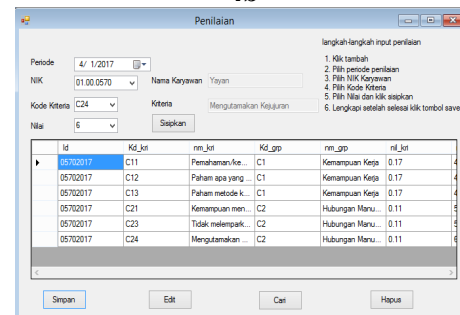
Penilaian

Periode 4/ 1/2017
NIK 01.00.0570
Nama Karyawan Yayan
Kode Kriteria C24
Kriteria Mengutamakan Kejujuran
Nilai 6
Sisipkan

langkah-langkah input penilaian
1. Klik tambah
2. Pilih periode penilaian
3. Pilih NIK Karyawan
4. Pilih Kode Kriteria
5. Pilih Nilai dan klik sisipkan
6. Lengkapi setelah selesai klik tombol save

| Id | Kd_kri | nm_kri | Kd_grp | nm_grp | nil_kri |
|---|---|---|---|---|---|
| 05702017 | C11 | Pemahaman/ke... | C1 | Kemampuan Kerja | 0.17 |
| 05702017 | C12 | Paham apa yang ... | C1 | Kemampuan Kerja | 0.17 |
| 05702017 | C13 | Paham metode k... | C1 | Kemampuan Kerja | 0.17 |
| 05702017 | C21 | Kemampuan men... | C2 | Hubungan Manu... | 0.11 |
| 05702017 | C23 | Tidak melempark... | C2 | Hubungan Manu... | 0.11 |
| 05702017 | C24 | Mengutamakan ... | C2 | Hubungan Manu... | 0.11 |

Simpan Edit Cari Hapus